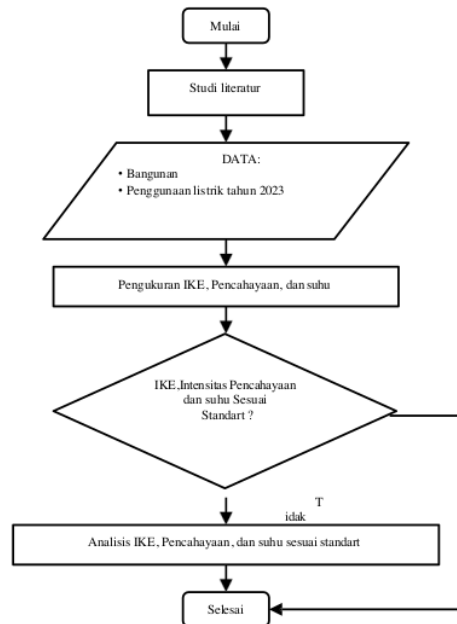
Mulai

Studi literatur

DATA:
• Bangunan
• Penggunaan listrik tahun 2023

Pengukuran IKE, Pencahayaan, dan suhu

IKE,Intensitas Pencahayaan dan suhu Sesuai Standart ?

T
idak

Analisis IKE, Pencahayaan, dan suhu sesuai standart

Selesai